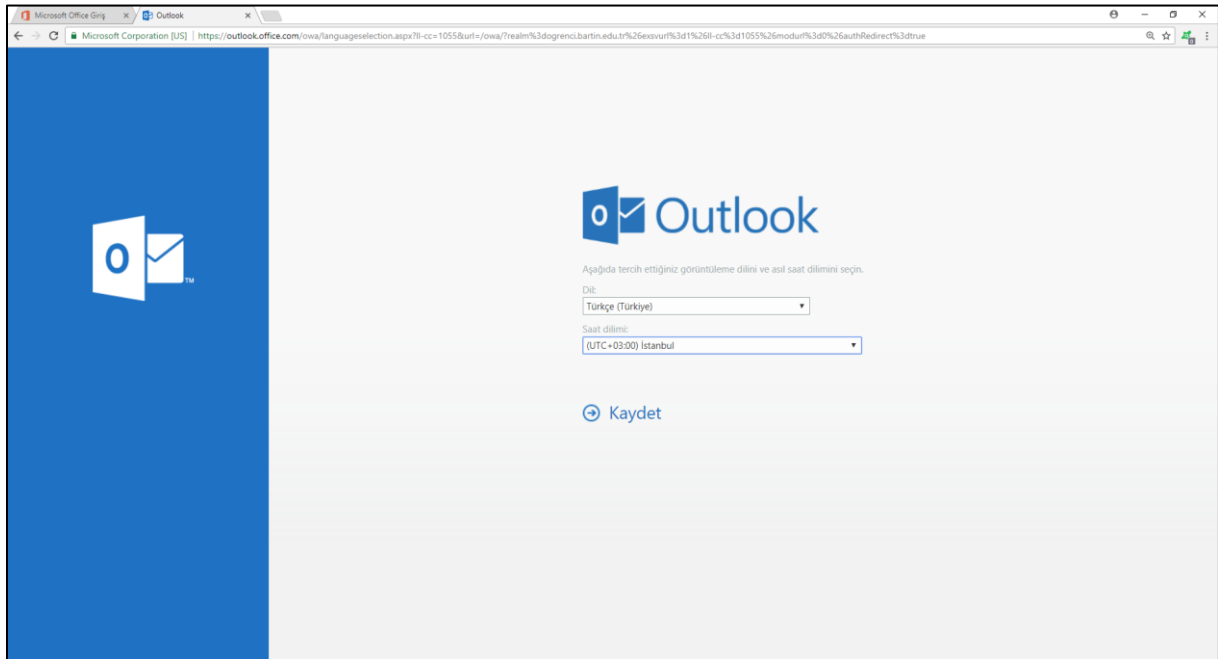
Microsoft Office Giriş ×
Outlook ×

Microsoft Corporation [US] | https://outlook.office.com/owa/languageselection.aspx?ll-cc=1055&url=/owa/?realm%3dogrenci.bartin.edu.tr%26exsvurl%3d1%26ll-cc%3d1055%26modurl%3d0%26authRedirect%3dtrue

O

™

O Outlook

Aşağıda tercih ettiğiniz görüntüleme dilini ve asıl saat dilimini seçin.

Dil:
Türkçe (Türkiye)

Saat dilimi:
(UTC+03:00) İstanbul

Kaydet